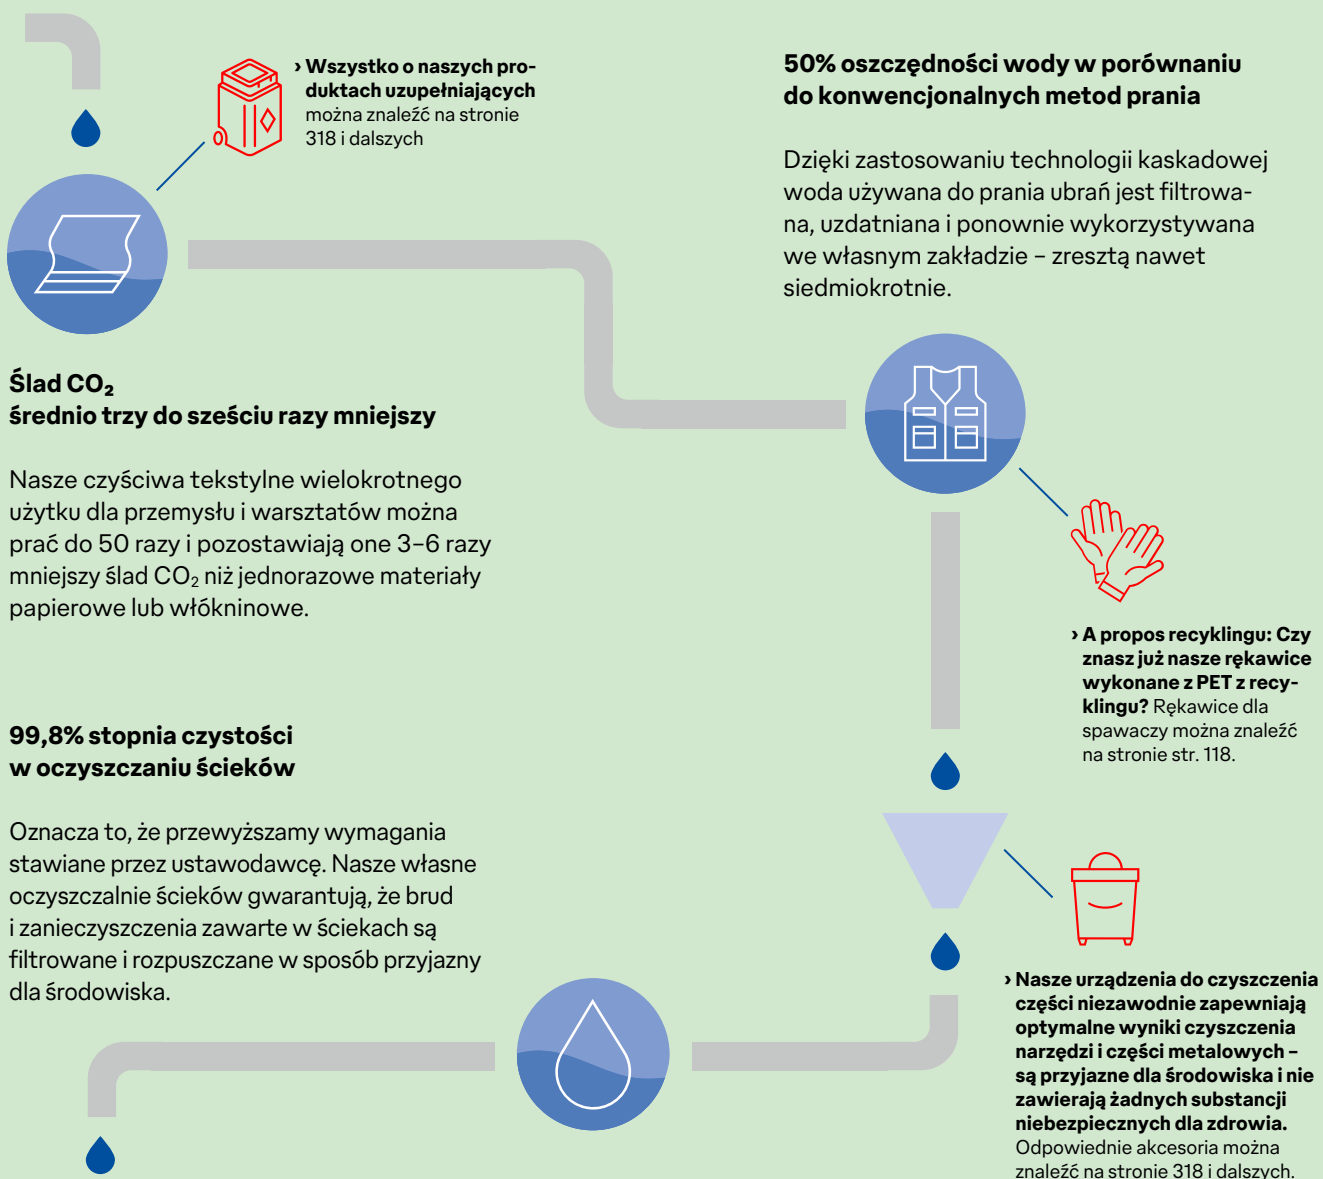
› **Wszystko o naszych produktach uzupełniających** można znaleźć na stronie 318 i dalszych

**50% oszczędności wody w porównaniu do konwencjonalnych metod prania**

Dzięki zastosowaniu technologii kaskadowej woda używana do prania ubrań jest filtrowana, uzdatniana i ponownie wykorzystywana we własnym zakładzie – zresztą nawet siedmiokrotnie.

**Ślad $CO_2$ średnio trzy do sześciu razy mniejszy**

Nasze czyściwa tekstylne wielokrotnego użytku dla przemysłu i warsztatów można prać do 50 razy i pozostawiają one 3–6 razy mniejszy ślad $CO_2$ niż jednorazowe materiały papierowe lub włókninowe.

› **A propos recyklingu: Czy znasz już nasze rękawice wykonane z PET z recyklingu?** Rękawice dla spawaczy można znaleźć na stronie str. 118.

**99,8% stopnia czystości w oczyszczaniu ścieków**

Oznacza to, że przewyższamy wymagania stawiane przez ustawodawcę. Nasze własne oczyszczalnie ścieków gwarantują, że brud i zanieczyszczenia zawarte w ściekach są filtrowane i rozpuszczane w sposób przyjazny dla środowiska.

› **Nasze urządzenia do czyszczenia części niezawodnie zapewniają optymalne wyniki czyszczenia narzędzi i części metalowych – są przyjazne dla środowiska i nie zawierają żadnych substancji niebezpiecznych dla zdrowia.** Odpowiednie akcesoria można znaleźć na stronie 318 i dalszych.